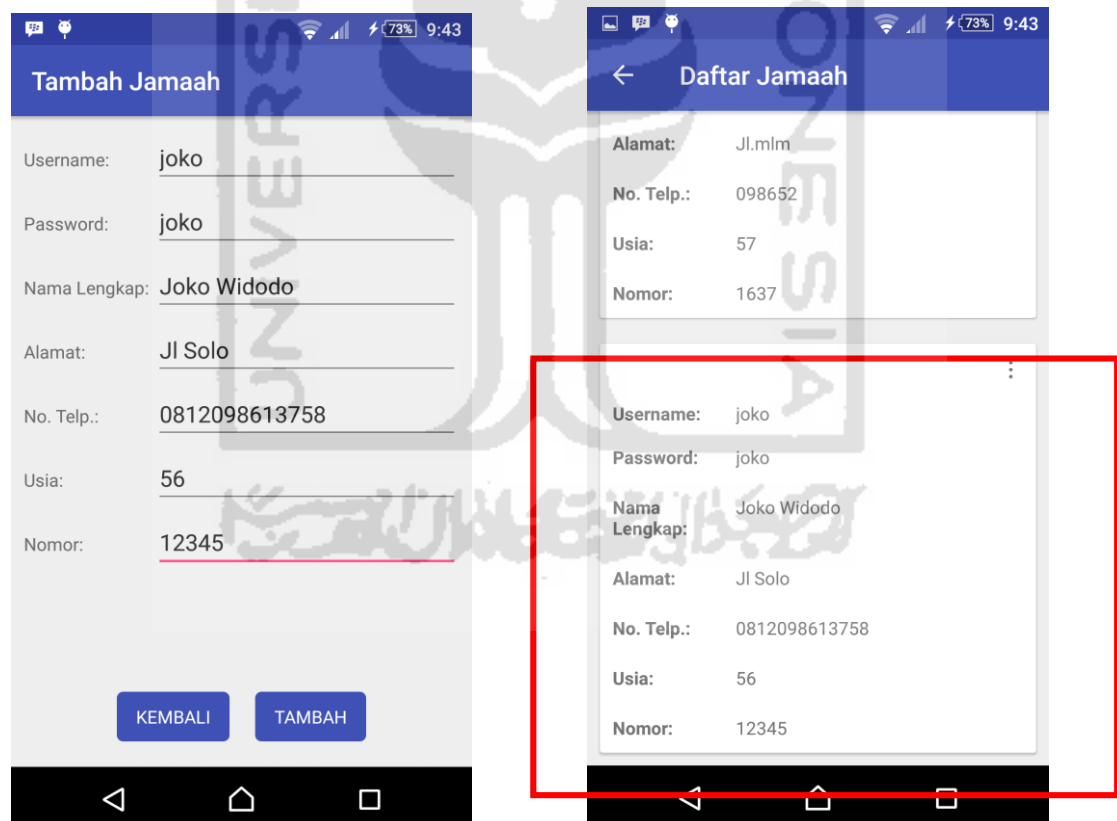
73% 9:43

Tambah Jamaah

Username: joko

Password: joko

Nama Lengkap: Joko Widodo

Alamat: Jl Solo

No. Telp.: 0812098613758

Usia: 56

Nomor: 12345

KEMBALI TAMBAH

73% 9:43

Daftar Jamaah

Alamat: Jl.mlm

No. Telp.: 098652

Usia: 57

Nomor: 1637

Username: joko

Password: joko

Nama Lengkap: Joko Widodo

Alamat: Jl Solo

No. Telp.: 0812098613758

Usia: 56

Nomor: 12345